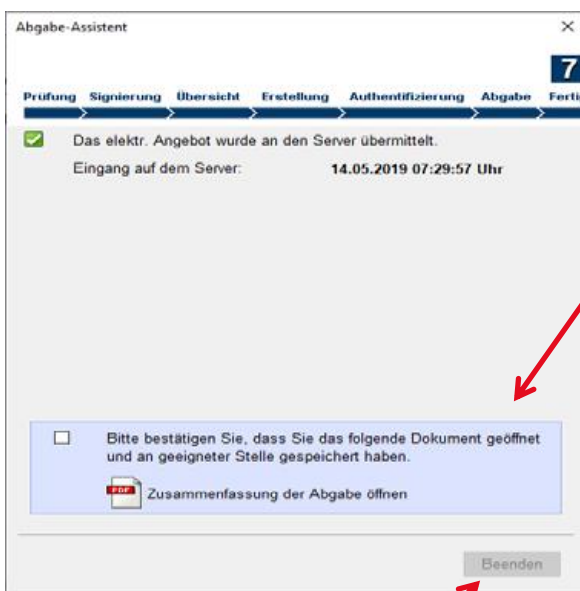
Abgabe-Assistent

×

7

Prüfung Signierung Übersicht Erstellung Authentifizierung Abgabe Ferti

Das elektr. Angebot wurde an den Server übermittelt.

Eingang auf dem Server: 14.05.2019 07:29:57 Uhr

Bitte bestätigen Sie, dass Sie das folgende Dokument geöffnet und an geeigneter Stelle gespeichert haben.

PDF Zusammenfassung der Abgabe öffnen

Beenden